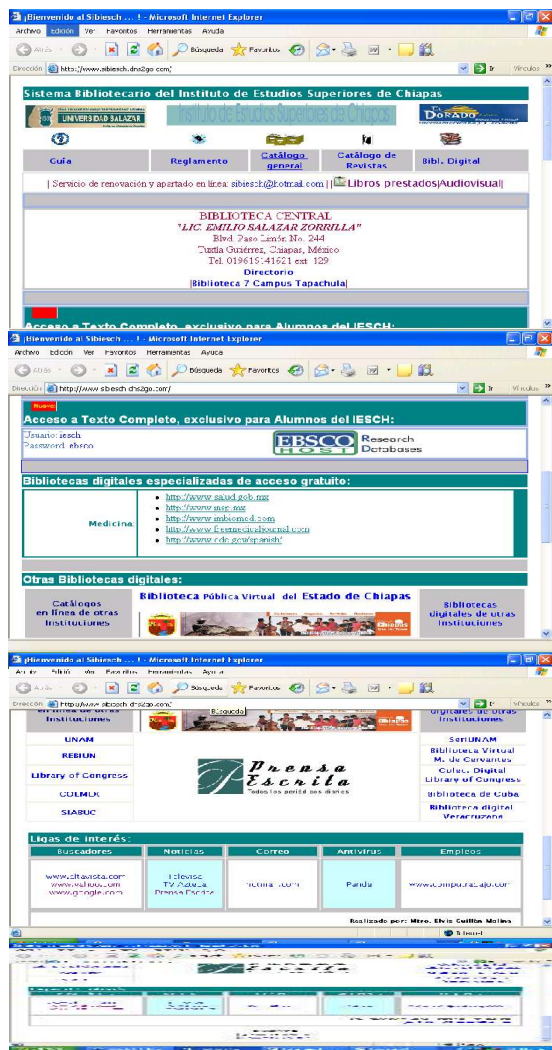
¡Bienvenido al Sibiesch ... ! - Microsoft Internet Explorer
Archivo Edición Ver Favoritos Herramientas Ayuda
Atrás Búsqueda Favoritos
Dirección http://www.sibiesch.dns2go.com/ Ir Vínculos

Sistema Bibliotecario del Instituto de Estudios Superiores de Chiapas
UNIVERSIDAD SALAZAR
Instituto de Estudios Superiores de Chiapas
DORADO

| Guía | Reglamento | Catálogo general | Catálogo de Revistas | Bibl. Digital |

| Servicio de renovación y apartado en línea: sibiesch@hotmail.com || Libros prestados|Audiovisual|

BIBLIOTECA CENTRAL
"LIC. EMILIO SALAZAR ZORRILLA"
Blvd. Paso Limón No. 244
Tuxtla Gutiérrez, Chiapas, México
Tel. 019616141621 ext. 129
Directorio
|Biblioteca 7 Campus Tapachula|

Acceso a Texto Completo, exclusivo para Alumnos del IESCH:

¡Bienvenido al Sibiesch ... ! - Microsoft Internet Explorer
Archivo Edición Ver Favoritos Herramientas Ayuda
Atrás Búsqueda Favoritos
Dirección http://www.sibiesch.dns2go.com/ Ir Vínculos

Nuevo
Acceso a Texto Completo, exclusivo para Alumnos del IESCH:
Usuario: iesch
Password: ebsco
EBSCO HOST Research Databases

Bibliotecas digitales especializadas de acceso gratuito:
Medicina:
• http://www.salud.gob.mx
• http://www.insp.mx
• http://www.imbiomed.com
• http://www.freemedicaljournal.com
• http://www.cdc.gov/spanish/

Otras Bibliotecas digitales:
Catálogos en línea de otras Instituciones
Biblioteca Pública Virtual del Estado de Chiapas
Bibliotecas Digitales de otras Instituciones

¡Bienvenido al Sibiesch ... ! - Microsoft Internet Explorer
Archivo Edición Ver Favoritos Herramientas Ayuda
Atrás Búsqueda Favoritos
Dirección http://www.sibiesch.dns2go.com/ Ir Vínculos

en línea de otras Instituciones
Búsqueda
Digitales de otras Instituciones
UNAM
REBIUN
Library of Congress
COLMEX
SIABUC
Prensa Escrita
Todos los periódicos diarios
SeriUNAM
Biblioteca Virtual M. de Cervantes
Colecc. Digital Library of Congress
Biblioteca de Cuba
Biblioteca digital Veracruzana

Ligas de interés:
| Buscadores | Noticias | Correo | Antivirus | Empleos |
|---|---|---|---|---|
| www.altavista.com www.yahoo.com www.google.com | Televisa TV Azteca Prensa Escrita | hotmail.com | Panda | www.computrabajo.com |

Realizado por: Mtro. Elvis Guillén Molina
Internet
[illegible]